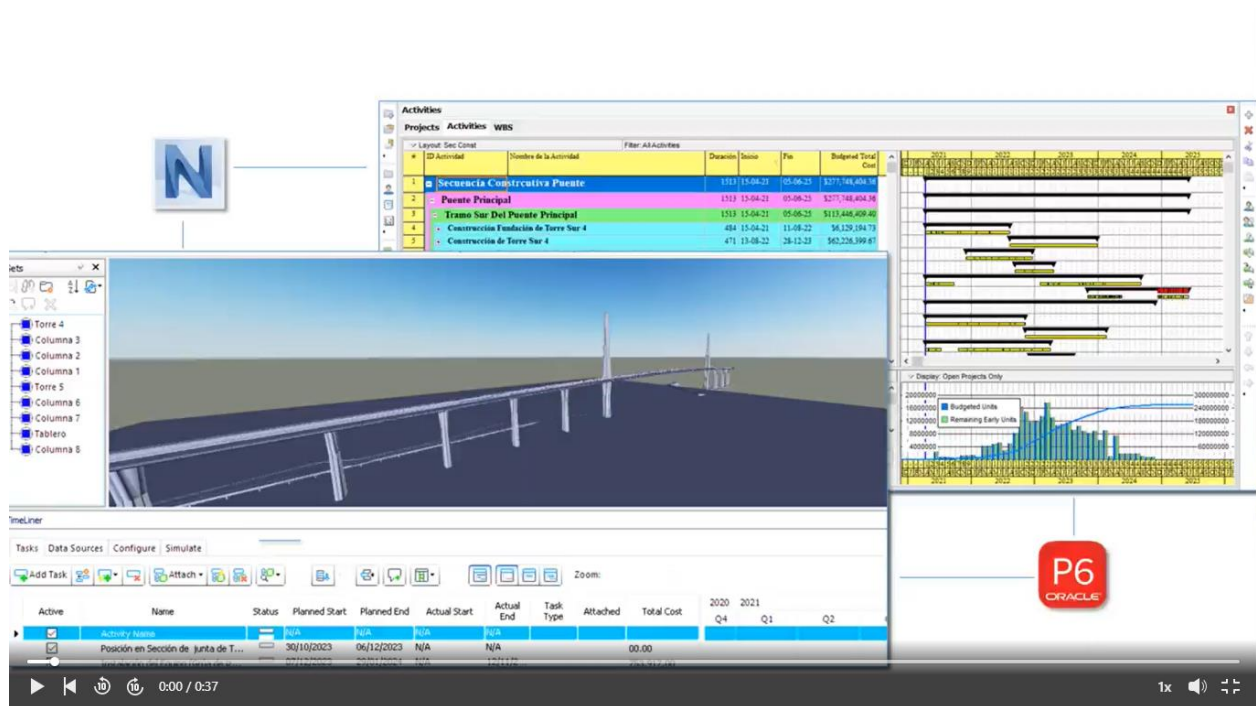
N

Activities
Projects Activities WBS
Layout: Sec Const
Filter: All Activities

| # | ID Actividad | Nombre de la Actividad | Duración | Inicio | Fin | Budgeted Total Cost |
|---|---|---|---|---|---|---|
| 1 | | Secuencia Constructiva Puente | 1513 | 15-04-21 | 05-06-25 | $277,748,404.36 |
| 2 | | Puente Principal | 1513 | 15-04-21 | 05-06-25 | $277,748,404.36 |
| 3 | | Tramo Sur Del Puente Principal | 1513 | 15-04-21 | 05-06-25 | $113,446,409.40 |
| 4 | | Construcción Fundación de Torre Sur 4 | 484 | 15-04-21 | 11-08-22 | $6,129,194.73 |
| 5 | | Construcción de Torre Sur 4 | 471 | 13-08-22 | 28-12-23 | $62,226,399.67 |

2021 2022 2023 2024 2025

Display: Open Projects Only
20000000
16000000
12000000
8000000
4000000
Budgeted Units
Remaining Early Units
300000000
240000000
180000000
120000000
60000000
2021 2022 2023 2024 2025

ets
Torre 4
Columna 3
Columna 2
Columna 1
Torre 5
Columna 6
Columna 7
Tablero
Columna 8

TimeLiner
Tasks Data Sources Configure Simulate
Add Task Attach Zoom:

| Active | Name | Status | Planned Start | Planned End | Actual Start | Actual End | Task Type | Attached | Total Cost |
|---|---|---|---|---|---|---|---|---|---|
| ☑ | Activity Name | | N/A | N/A | N/A | N/A | | | |
| ☑ | Posición en Sección de junta de T... | | 30/10/2023 | 06/12/2023 | N/A | N/A | | | 00.00 |
| | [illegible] | | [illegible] | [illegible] | N/A | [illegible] | | | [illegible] |

2020 2021
Q4 Q1 Q2

P6
ORACLE

0:00 / 0:37
1x